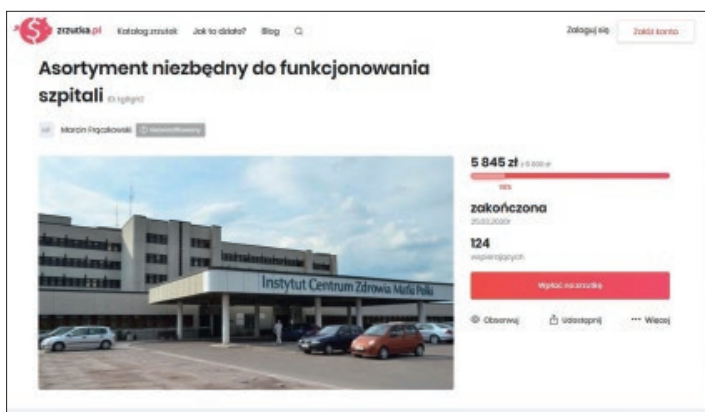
zrzutka.pl Katalog zrzutek Jak to działa? Blog

Zaloguj się Załóż konto

Asortyment niezbędny do funkcjonowania szpitali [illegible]

Marcin Frączkowski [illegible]

Instytut Centrum Zdrowia Matki Polki

5 845 zł z 6 000 zł

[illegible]

zakończona

25.03.2020r

124

wspierających

Wpłać na zrzutkę

Obserwuj Udostępnij ··· Więcej